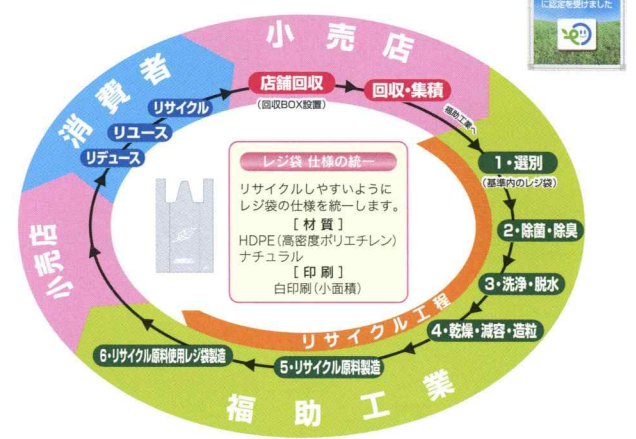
に認定を受けました

小売店

消費者

店舗回収
(回収BOX設置)

回収・集積

福助工業へ

リサイクル
リユース
リデュース

レジ袋 仕様の統一
リサイクルしやすいように
レジ袋の仕様を統一します。
[材質]
HDPE(高密度ポリエチレン)
ナチュラル
[印刷]
白印刷(小面積)

1・選別
(基準内のレジ袋)

2・除菌・除臭

3・洗浄・脱水

4・乾燥・減容・造粒

リサイクル工程

小売店

6・リサイクル原料使用レジ袋製造

5・リサイクル原料製造

福助工業